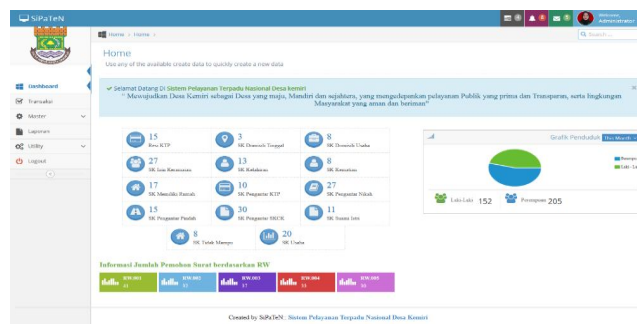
SiPaTeN

Welcome, Administrator

Home > Home >

Search...

Dashboard
Transaksi
Master
Laporan
Utility
Logout

Home
Use any of the available create data to quickly create a new data

Selamat Datang Di Sistem Pelayanan Terpadu Nasional Desa Kemiri
" Mewujudkan Desa Kemiri sebagai Desa yang maju, Mandiri dan sejahtera, yang mengedepankan pelayanan Publik yang prima dan Transparan, serta lingkungan Masyarakat yang aman dan beriman"

15
Baru KTP

3
SK Domisili Tinggal

8
SK Domisili Usaha

27
SK Izin Keramaian

13
SK Kelahiran

8
SK Kematian

17
SK Memiliki Rumah

10
SK Pengantar KTP

27
SK Pengantar Nikah

15
SK Pengantar Pindah

30
SK Pengantar SKCK

11
SK Suami Istri

8
SK Tidak Mampu

20
SK Usaha

Grafik Penduduk Bar Month

Perempuan
Laki - Laki

Laki Laki 152
Perempuan 205

Informasi Jumlah Pemohon Surat berdasarkan RW

RW.001
51

RW.002
52

RW.003
37

RW.004
33

RW.005
50

Created by SiPaTeN : Sistem Pelayanan Terpadu Nasional Desa Kemiri